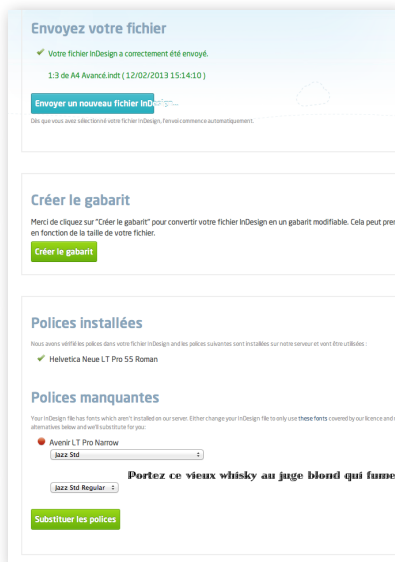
Envoyez votre fichier

✔ Votre fichier InDesign a correctement été envoyé.

1:3 de A4 Avancé.indt ( 12/02/2013 15:14:10 )

Envoyer un nouveau fichier InDe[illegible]

Dès que vous avez sélectionné votre fichier InDesign, l'envoi commence automatiquement.

Créer le gabarit

Merci de cliquez sur "Créer le gabarit" pour convertir votre fichier InDesign en un gabarit modifiable. Cela peut pren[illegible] en fonction de la taille de votre fichier.

Créer le gabarit

Polices installées

Nous avons vérifié les polices dans votre fichier InDesign and les polices suivantes sont installées sur notre serveur et vont être utilisées :

✔ Helvetica Neue LT Pro 55 Roman

Polices manquantes

Your InDesign file has fonts which aren't installed on our server. Either change your InDesign file to only use these fonts covered by our licence and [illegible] alternatives below and we'll substitute for you:

Avenir LT Pro Narrow

Jazz Std

Portez ce vieux whisky au juge blond qui fume

Jazz Std Regular

Substituer les polices